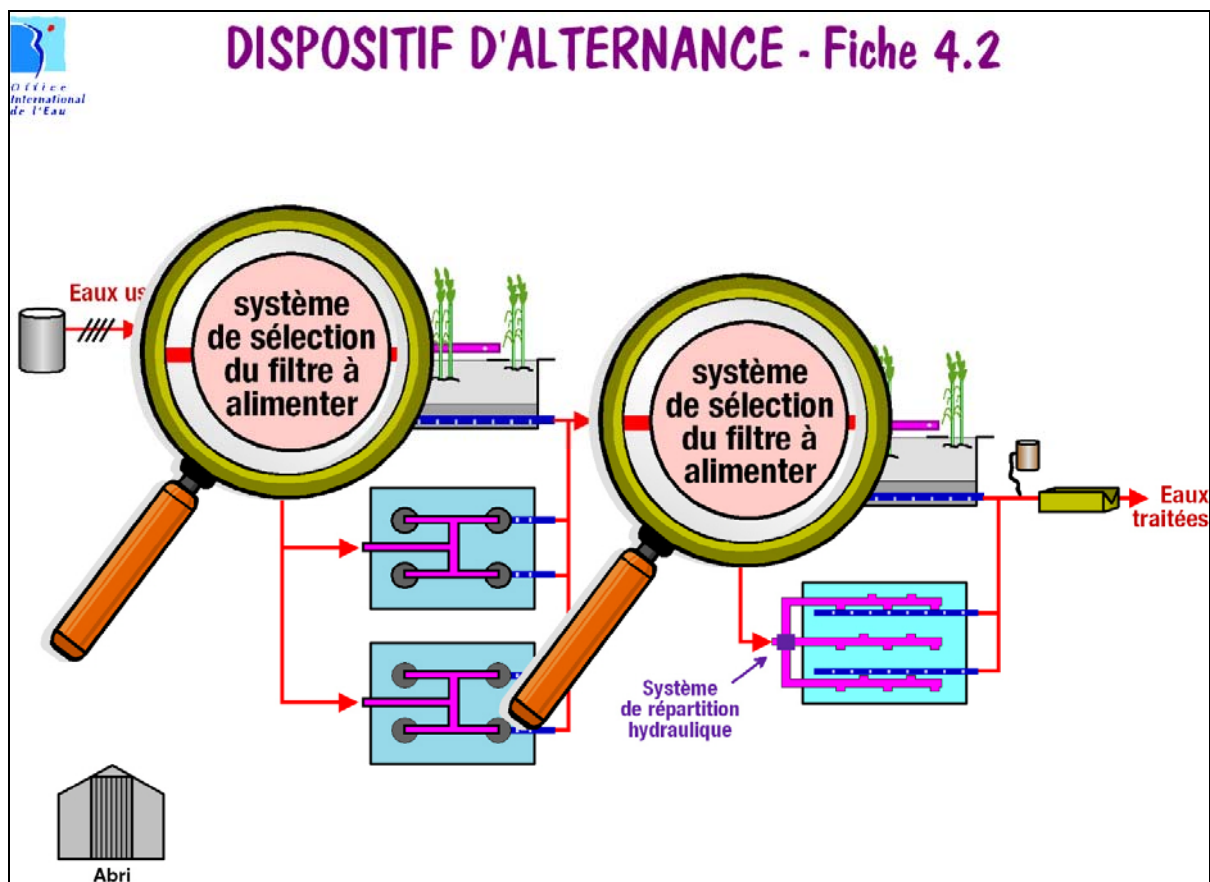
Office International de l'Eau

DISPOSITIF D'ALTERNANCE - Fiche 4.2

Eaux us

système de sélection du filtre à alimenter

système de sélection du filtre à alimenter

Eaux traitées

Système de répartition hydraulique

Abri